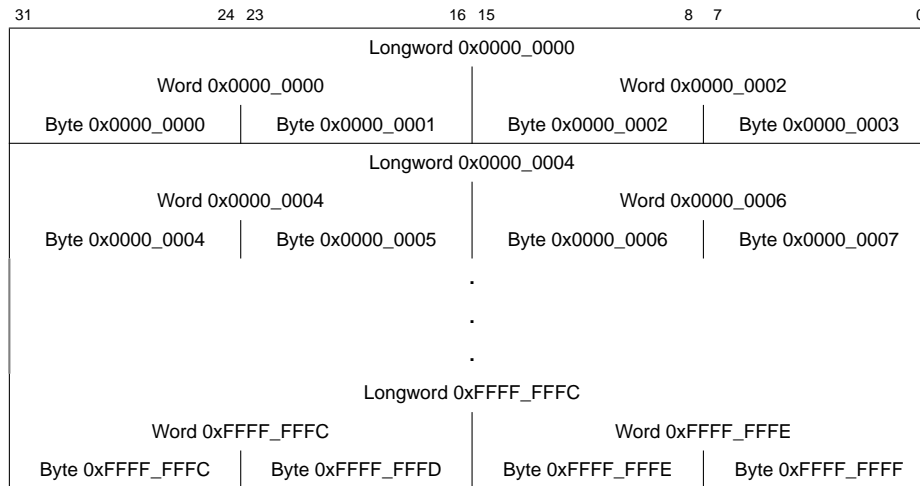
31 24 23 16 15 8 7 0

Longword 0x0000_0000

Word 0x0000_0000 | Word 0x0000_0002

Byte 0x0000_0000 | Byte 0x0000_0001 | Byte 0x0000_0002 | Byte 0x0000_0003

Longword 0x0000_0004

Word 0x0000_0004 | Word 0x0000_0006

Byte 0x0000_0004 | Byte 0x0000_0005 | Byte 0x0000_0006 | Byte 0x0000_0007

.
.
.

Longword 0xFFFF_FFFC

Word 0xFFFF_FFFC | Word 0xFFFF_FFFE

Byte 0xFFFF_FFFC | Byte 0xFFFF_FFFD | Byte 0xFFFF_FFFE | Byte 0xFFFF_FFFF